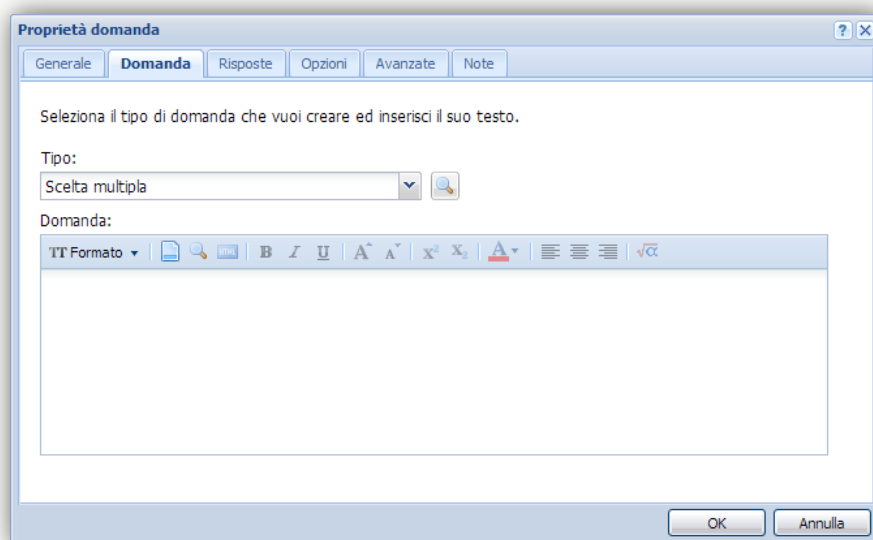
Proprietà domanda

? X

Generale | Domanda | Risposte | Opzioni | Avanzate | Note

Seleziona il tipo di domanda che vuoi creare ed inserisci il suo testo.

Tipo:

Scelta multipla

Domanda:

TT Formato

B I U A A $x^2$ $x_2$ A

OK Annulla